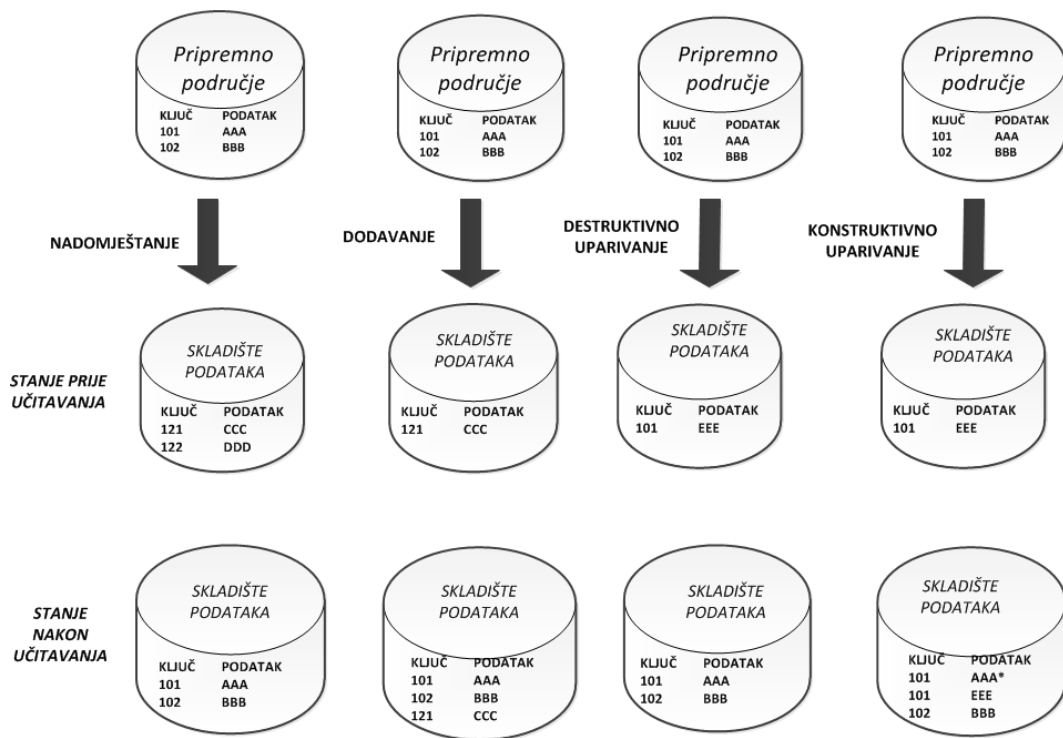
Pripremno područje
KLJUČ PODATAK
101 AAA
102 BBB

Pripremno područje
KLJUČ PODATAK
101 AAA
102 BBB

Pripremno područje
KLJUČ PODATAK
101 AAA
102 BBB

Pripremno područje
KLJUČ PODATAK
101 AAA
102 BBB

NADOMJEŠTANJE

DODAVANJE

DESTRUKTIVNO UPARIVANJE

KONSTRUKTIVNO UPARIVANJE

STANJE PRIJE UČITAVANJA

SKLADIŠTE PODATAKA
KLJUČ PODATAK
121 CCC
122 DDD

SKLADIŠTE PODATAKA
KLJUČ PODATAK
121 CCC

SKLADIŠTE PODATAKA
KLJUČ PODATAK
101 EEE

SKLADIŠTE PODATAKA
KLJUČ PODATAK
101 EEE

STANJE NAKON UČITAVANJA

SKLADIŠTE PODATAKA
KLJUČ PODATAK
101 AAA
102 BBB

SKLADIŠTE PODATAKA
KLJUČ PODATAK
101 AAA
102 BBB
121 CCC

SKLADIŠTE PODATAKA
KLJUČ PODATAK
101 AAA
102 BBB

SKLADIŠTE PODATAKA
KLJUČ PODATAK
101 AAA*
101 EEE
102 BBB